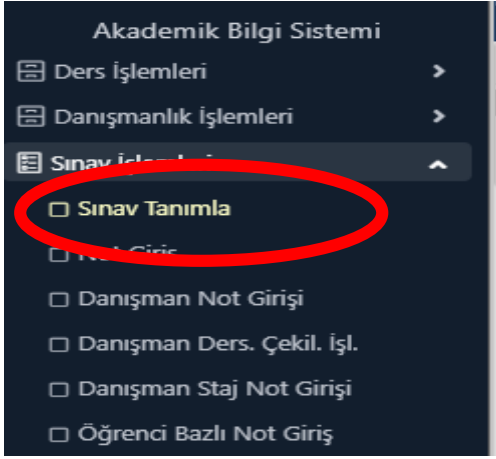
Akademik Bilgi Sistemi

Ders İşlemleri

Danışmanlık İşlemleri

Sınav İşlemleri

Sınav Tanımla

Not Giriş

Danışman Not Girişi

Danışman Ders. Çekil. İşl.

Danışman Staj Not Girişi

Öğrenci Bazlı Not Giriş